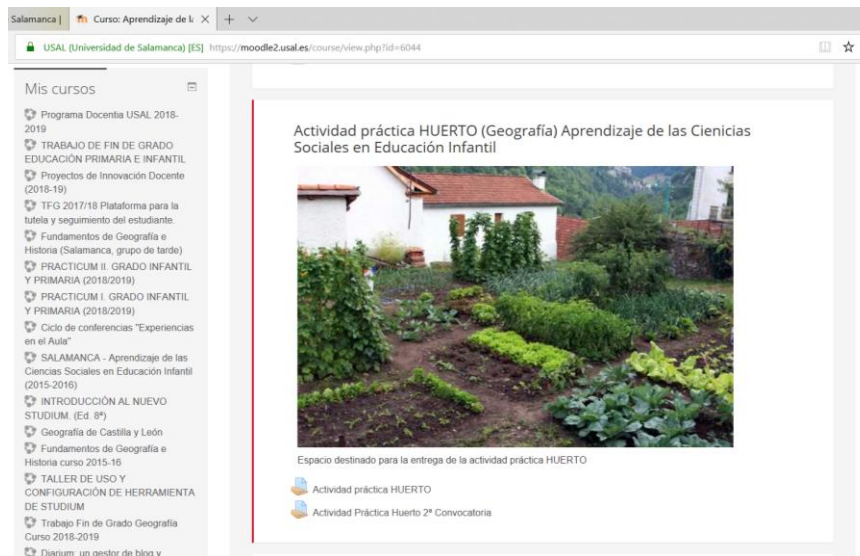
Salamanca | Curso: Aprendizaje de l ×

USAL (Universidad de Salamanca) [ES] https://moodle2.usal.es/course/view.php?id=6044

Mis cursos

Programa Docentia USAL 2018-2019
TRABAJO DE FIN DE GRADO EDUCACIÓN PRIMARIA E INFANTIL
Proyectos de Innovación Docente (2018-19)
TFG 2017/18 Plataforma para la tutela y seguimiento del estudiante.
Fundamentos de Geografía e Historia (Salamanca, grupo de tarde)
PRACTICUM II. GRADO INFANTIL Y PRIMARIA (2018/2019)
PRACTICUM I. GRADO INFANTIL Y PRIMARIA (2018/2019)
Ciclo de conferencias "Experiencias en el Aula"
SALAMANCA - Aprendizaje de las Ciencias Sociales en Educación Infantil (2015-2016)
INTRODUCCIÓN AL NUEVO STUDIUM. (Ed. 8ª)
Geografía de Castilla y León
Fundamentos de Geografía e Historia curso 2015-16
TALLER DE USO Y CONFIGURACIÓN DE HERRAMIENTA DE STUDIUM
Trabajo Fin de Grado Geografía Curso 2018-2019
Diarium: un gestor de blog y

Actividad práctica HUERTO (Geografía) Aprendizaje de las Ciencias Sociales en Educación Infantil

Espacio destinado para la entrega de la actividad práctica HUERTO

Actividad práctica HUERTO

Actividad Práctica Huerto 2ª Convocatoria